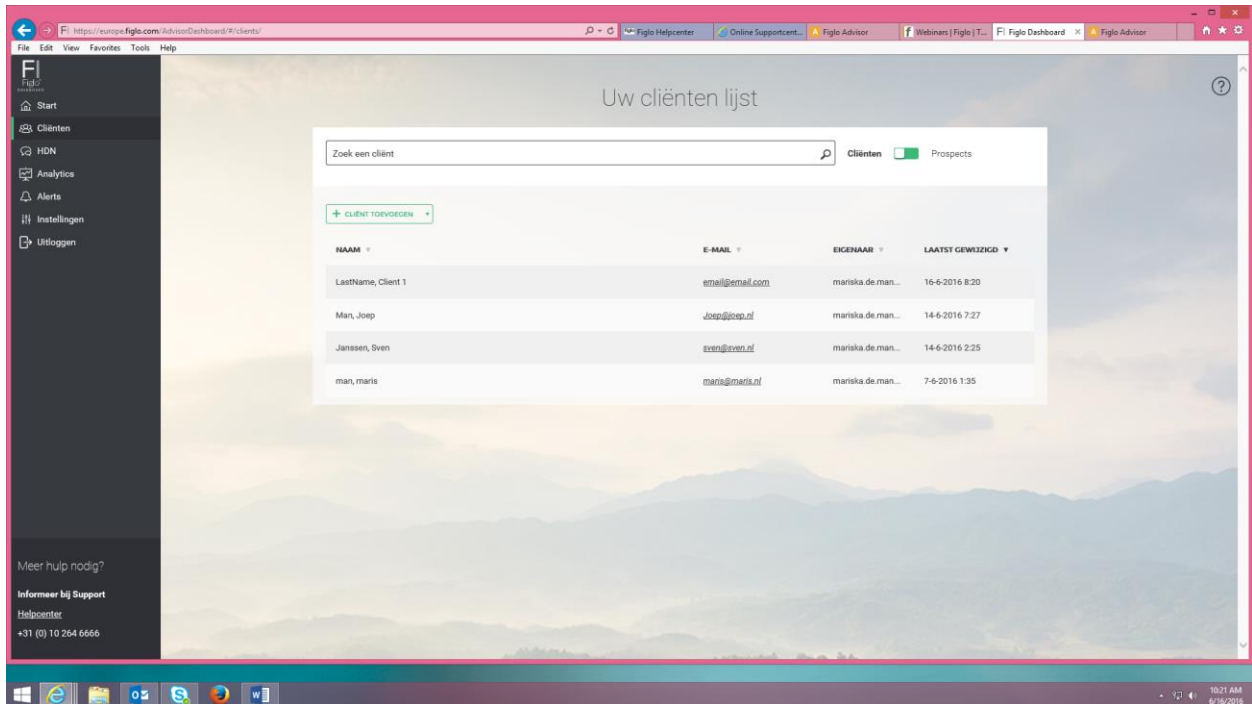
https://europe.figlo.com/AdvisorDashboard/#/clients/

Figlo Helpcenter | Online Supportcent... | Figlo Advisor | Webinars | Figlo | T... | Figlo Dashboard | Figlo Advisor

File Edit View Favorites Tools Help

Figlo

Start
Cliënten
HDN
Analytics
Alerts
Instellingen
Uitloggen

Uw cliënten lijst

Zoek een cliënt

Cliënten Prospects

+ CLIËNT TOEVOEGEN

| NAAM | E-MAIL | EIGENAAR | LAATST GEWIJZIGD |
|---|---|---|---|
| LastName, Client 1 | email@email.com | mariska.de.man... | 16-6-2016 8:20 |
| Man, Joep | Joep@joep.nl | mariska.de.man... | 14-6-2016 7:27 |
| Janssen, Sven | sven@sven.nl | mariska.de.man... | 14-6-2016 2:25 |
| man, maris | maris@maris.nl | mariska.de.man... | 7-6-2016 1:35 |

Meer hulp nodig?

Informeer bij Support

Helpcenter

+31 (0) 10 264 6666

10:21 AM
6/16/2016